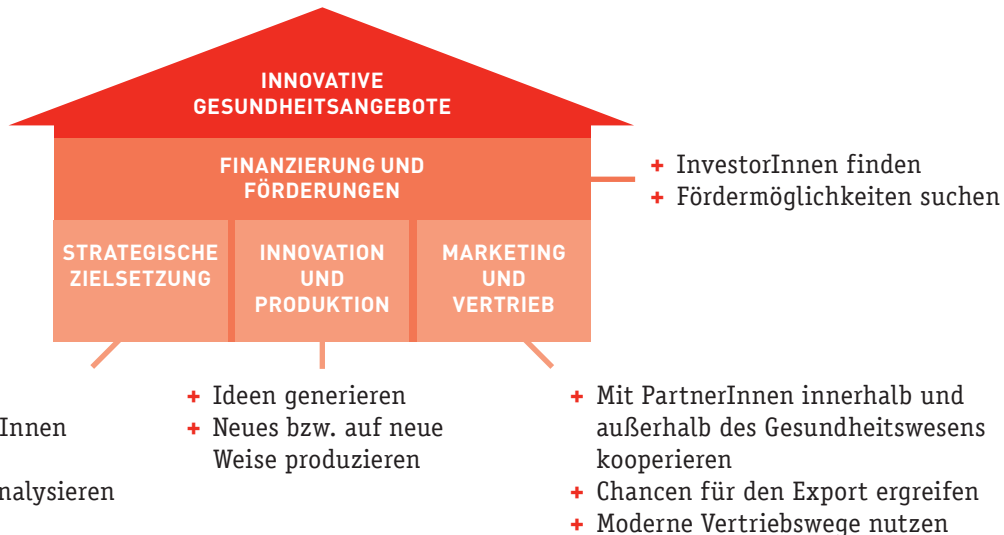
INNOVATIVE GESUNDHEITSANGEBOTE

FINANZIERUNG UND FÖRDERUNGEN

+ InvestorInnen finden
+ Fördermöglichkeiten suchen

STRATEGISCHE ZIELSETZUNG

INNOVATION UND PRODUKTION

MARKETING UND VERTRIEB

Innen

nalysieren

+ Ideen generieren
+ Neues bzw. auf neue Weise produzieren

+ Mit PartnerInnen innerhalb und außerhalb des Gesundheitswesens kooperieren
+ Chancen für den Export ergreifen
+ Moderne Vertriebswege nutzen